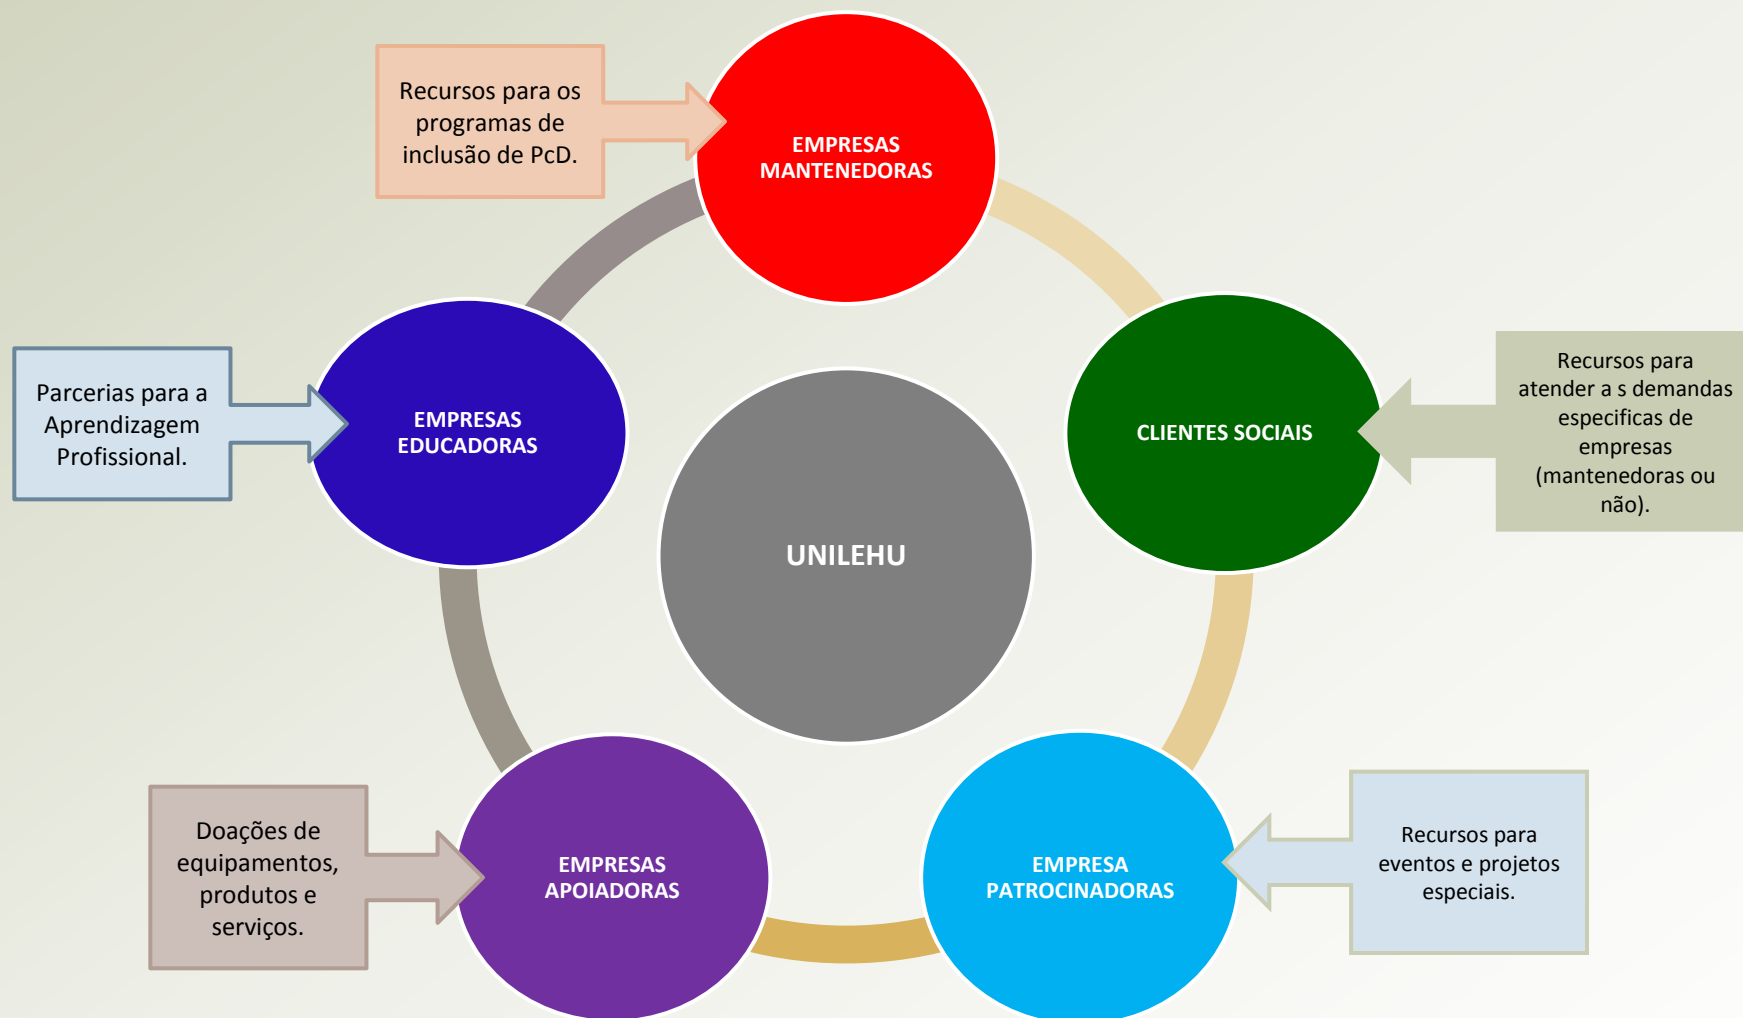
Recursos para os programas de inclusão de PcD.

EMPRESAS MANTENEDORAS

Parcerias para a Aprendizagem Profissional.

EMPRESAS EDUCADORAS

UNILEHU

CLIENTES SOCIAIS

Recursos para atender a s demandas especificas de empresas (mantenedoras ou não).

Doações de equipamentos, produtos e serviços.

EMPRESAS APOIADORAS

EMPRESA PATROCINADORAS

Recursos para eventos e projetos especiais.